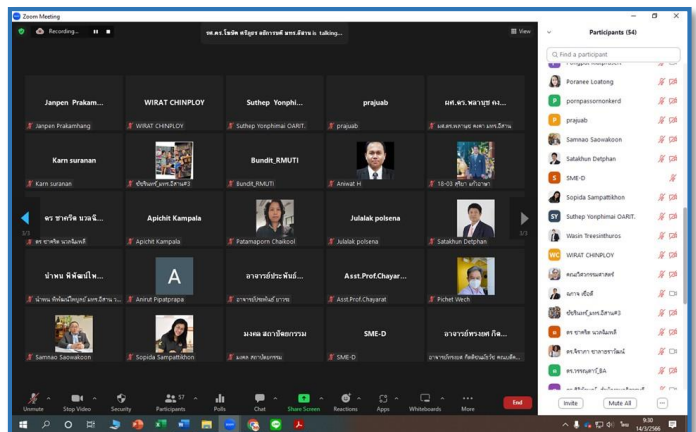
Zoom Meeting

Recording...

รศ.ดร.โชติช ศรีสุธร สถิตรพร์ มทร.อีสาน is talking...

View

Janpen Prakam...
Janpen Prakamhang

WIRAT CHINPLOY
WIRAT CHINPLOY

Suthep Yonphi...
Suthep Yonphimai OARIT...

prajuab
prajuab

ผศ.ดร.พลาบุช คง...
ผศ.ดร.พลาบุช คงพา มทร.อีสาน

Karn suranan
Karn suranan

ชัยรินทร์_มทร.อีสาน#3

Bundit_RMUTI
Bundit_RMUTI

Aniwat H

18-03 ศรีชา ฟ้าอาษา

3/3

ดร ชาคริต นวลนี...
ดร ชาคริต นวลนิพทธิ

Apichit Kampala
Apichit Kampala

Patamaporn Chakool

Julalak polsena
Julalak polsena

Satakhun Detphan

3/3

น้ำพน พิพัฒน์ไพ...
น้ำพน พิพัฒน์ไพบูลย์ มทร.อีสาน

A
Anirut Pipatprapa

อาจารย์ประพันธ์...
อาจารย์ประพันธ์ บาวน

Asst.Prof.Chayar...
Asst.Prof.Chayarat

Pichet Wech

Samnao Saowakoon

Sopida Sampattikhon

มงคล สถาปัตยกรรม
มงคล สถาปัตยกรรม

SME-D
SME-D

อาจารย์ทรงยศ กิต...
อาจารย์ทรงยศ กิตติชาวน์ธีรวัช มทร.อีสาน

Unmute
Stop Video
Security
Participants 57
Polls
Chat
Share Screen
Reactions
Apps
Whiteboards
More
End

Participants (54)

Find a participant

Poranee Loatong
pornpassornonkerd
prajuab
Samnao Saowakoon
Satakhun Detphan
SME-D
Sopida Sampattikhon
Suthep Yonphimai OARIT.
Wasin Treesinthuros
WIRAT CHINPLOY
คณบดีสถาปัตยกรรมศาสตร์
ฉกาจ เจือดี
ชัยรินทร์_มทร.อีสาน#3
ดร ชาคริต นวลนิพทธิ
ดร.จิรานุช ชาวการ์โคมน์
ดร.วรรณศักดิ์_ธ.ส

Invite
Mute All

9:30
14/3/2566